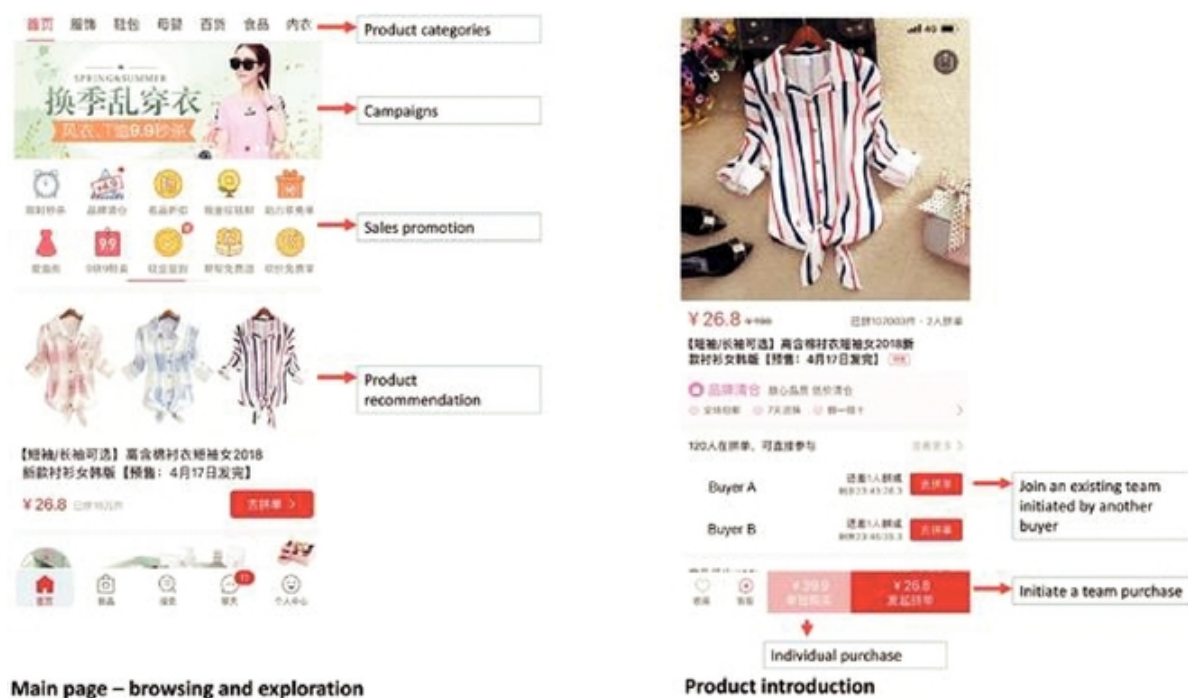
首页 服饰 鞋包 母婴 百货 食品 内衣

Product categories

SPRING&SUMMER
换季乱穿衣
风衣、T恤9.9秒杀

Campaigns

限时秒杀 品牌清仓 名品折扣 现金签到 助力享免单
爱逛街 9块9特卖 现金签到 砍价免费拿 助力免费拿

Sales promotion

Product recommendation

【短袖/长袖可选】高含棉衬衣短袖女2018新款衬衫女韩版【预售：4月17日发完】

¥26.8 已拼1625件 去拼单 >

首页 新品 搜索 聊天 个人中心

Main page – browsing and exploration

¥26.8 ¥199 已拼102003件 · 2人拼单

【短袖/长袖可选】高含棉衬衣短袖女2018新款衬衫女韩版【预售：4月17日发完】

品牌清仓 放心品质 低价清仓
全场包邮 7天退换 假一赔十

120人在拼单，可直接参与 查看更多 >

Buyer A 还差1人拼成 剩余23:45:38.3 去拼单

Join an existing team initiated by another buyer

Buyer B 还差1人拼成 剩余23:45:35.3 去拼单

收藏 客服 ¥39.9 单独购买 ¥26.8 发起拼单

Initiate a team purchase

Individual purchase

Product introduction